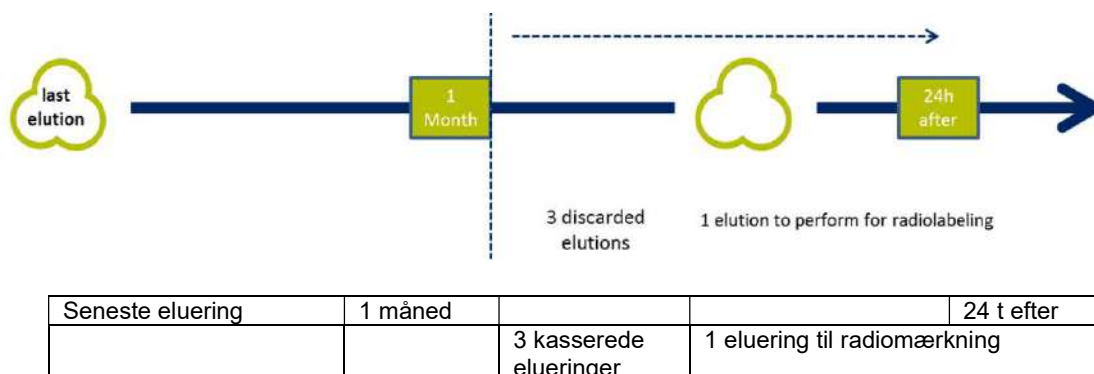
last elution

1 Month

24h after

3 discarded elutions

1 elution to perform for radiolabeling

| Seneste eluering | 1 måned | | | 24 t efter |
|---|---|---|---|---|
| | | 3 kasserede elueringer | 1 eluering til radiomærkning | |